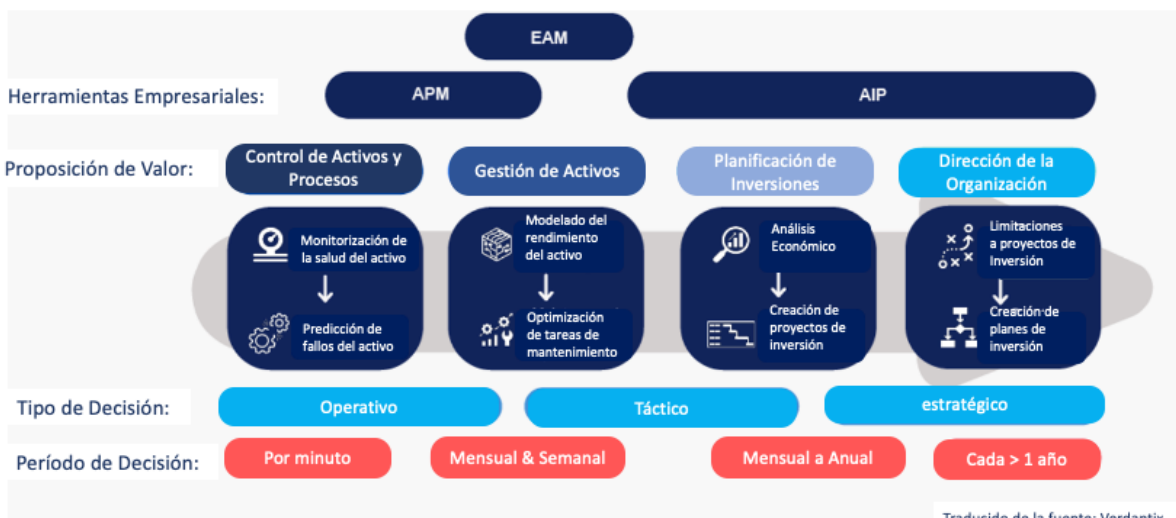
EAM

Herramientas Empresariales:

APM

AIP

Proposición de Valor:

Control de Activos y Procesos

Gestión de Activos

Planificación de Inversiones

Dirección de la Organización

Monitorización de la salud del activo

Predicción de fallos del activo

Modelado del rendimiento del activo

Optimización de tareas de mantenimiento

Análisis Económico

Creación de proyectos de inversión

Limitaciones a proyectos de inversión

Creación de planes de inversión

Tipo de Decisión:

Operativo

Táctico

estratégico

Período de Decisión:

Por minuto

Mensual & Semanal

Mensual a Anual

Cada > 1 año

Traducido de la fuente: Verdantix